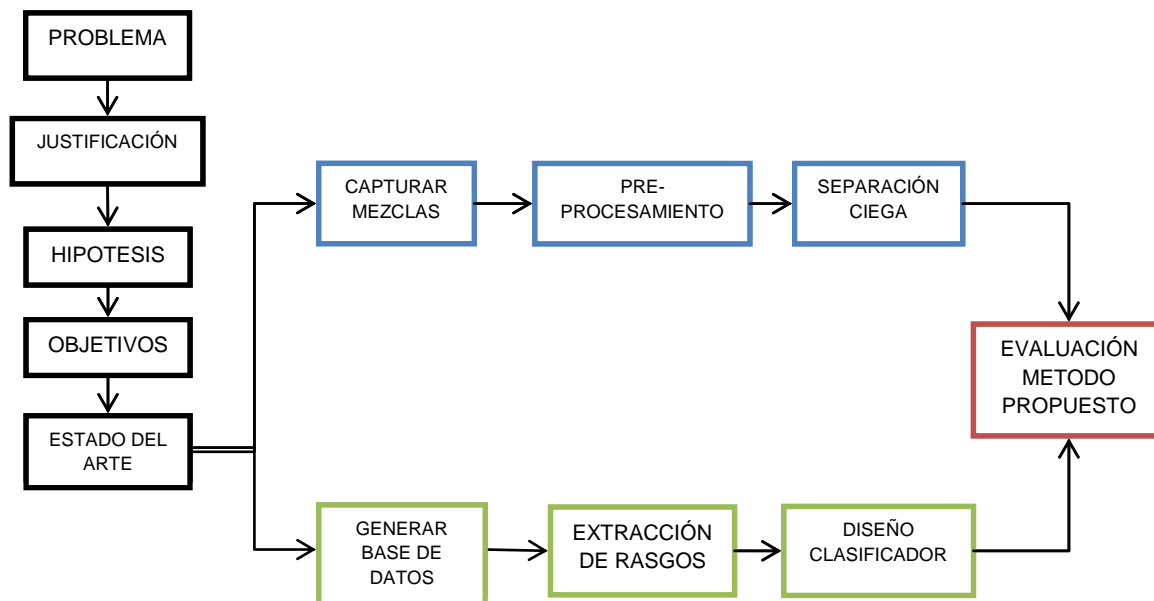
PROBLEMA

JUSTIFICACIÓN

HIPOTESIS

OBJETIVOS

ESTADO DEL ARTE

CAPTURAR MEZCLAS

PRE-PROCESAMIENTO

SEPARACIÓN CIEGA

EVALUACIÓN METODO PROPUESTO

GENERAR BASE DE DATOS

EXTRACCIÓN DE RASGOS

DISEÑO CLASIFICADOR